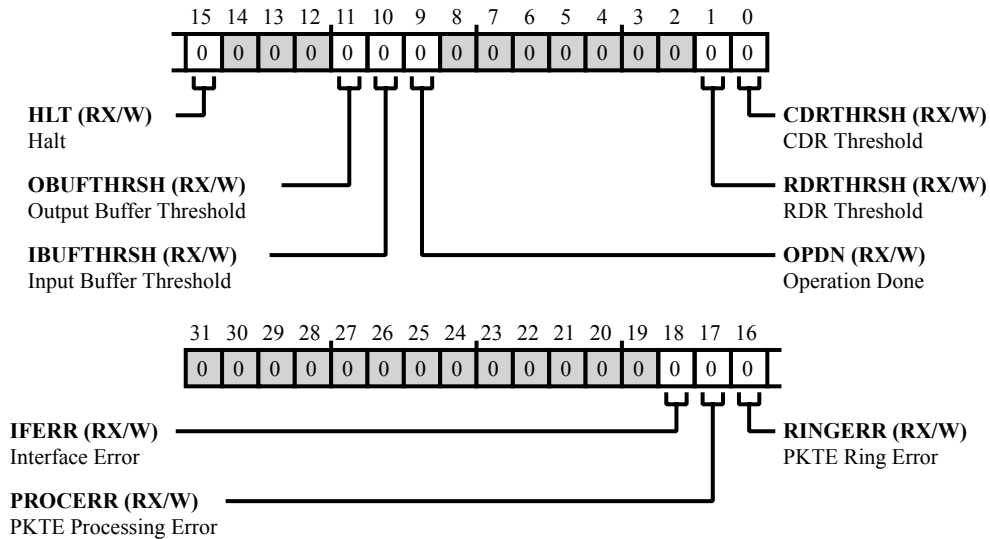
15 14 13 12 11 10 9 8 7 6 5 4 3 2 1 0

| 0 | 0 | 0 | 0 | 0 | 0 | 0 | 0 | 0 | 0 | 0 | 0 | 0 | 0 | 0 | 0 |
|---|---|---|---|---|---|---|---|---|---|---|---|---|---|---|---|

**HLT (RX/W)**
Halt

**CDRTHRSH (RX/W)**
CDR Threshold

**OBUFTHRSH (RX/W)**
Output Buffer Threshold

**RDRTHRSH (RX/W)**
RDR Threshold

**IBUFTHRSH (RX/W)**
Input Buffer Threshold

**OPDN (RX/W)**
Operation Done

31 30 29 28 27 26 25 24 23 22 21 20 19 18 17 16

| 0 | 0 | 0 | 0 | 0 | 0 | 0 | 0 | 0 | 0 | 0 | 0 | 0 | 0 | 0 | 0 |
|---|---|---|---|---|---|---|---|---|---|---|---|---|---|---|---|

**IFERR (RX/W)**
Interface Error

**RINGERR (RX/W)**
PKTE Ring Error

**PROCERR (RX/W)**
PKTE Processing Error